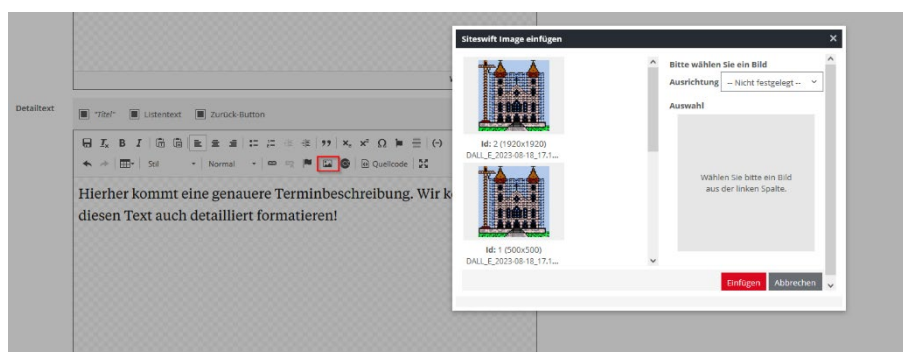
Detailtext

"Titel" Listentext Zurück-Button

Stil Normal Quellcode

Hierher kommt eine genauere Terminbeschreibung. Wir k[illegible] diesen Text auch detailliert formatieren!

Siteswift Image einfügen

Id: 2 (1920x1920)
DALL_E_2023-08-18_17.1...

Id: 1 (500x500)
DALL_E_2023-08-18_17.1...

Bitte wählen Sie ein Bild
Ausrichtung -- Nicht festgelegt --
Auswahl

Wählen Sie bitte ein Bild aus der linken Spalte.

Einfügen Abbrechen